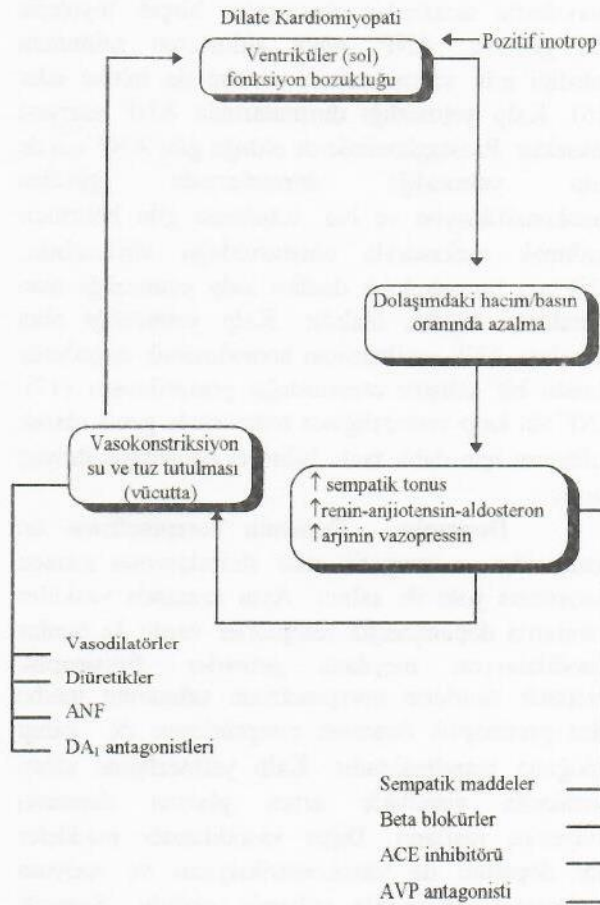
Dilate Kardiomiyopati

Ventriküler (sol) fonksiyon bozukluğu

Pozitif inotrop

Dolaşımdaki hacim/basınç oranında azalma

Vasokonstriksiyon su ve tuz tutulması (vücutta)

↑sempatik tonus
↑renin-anjiotensin-aldosteron
↑arjinin vazopressin

Vasodilatörler
Diüretikler
ANF
DA$_1$ antagonistleri

Sempatik maddeler
Beta blokürler
ACE inhibitörü
AVP antagonisti